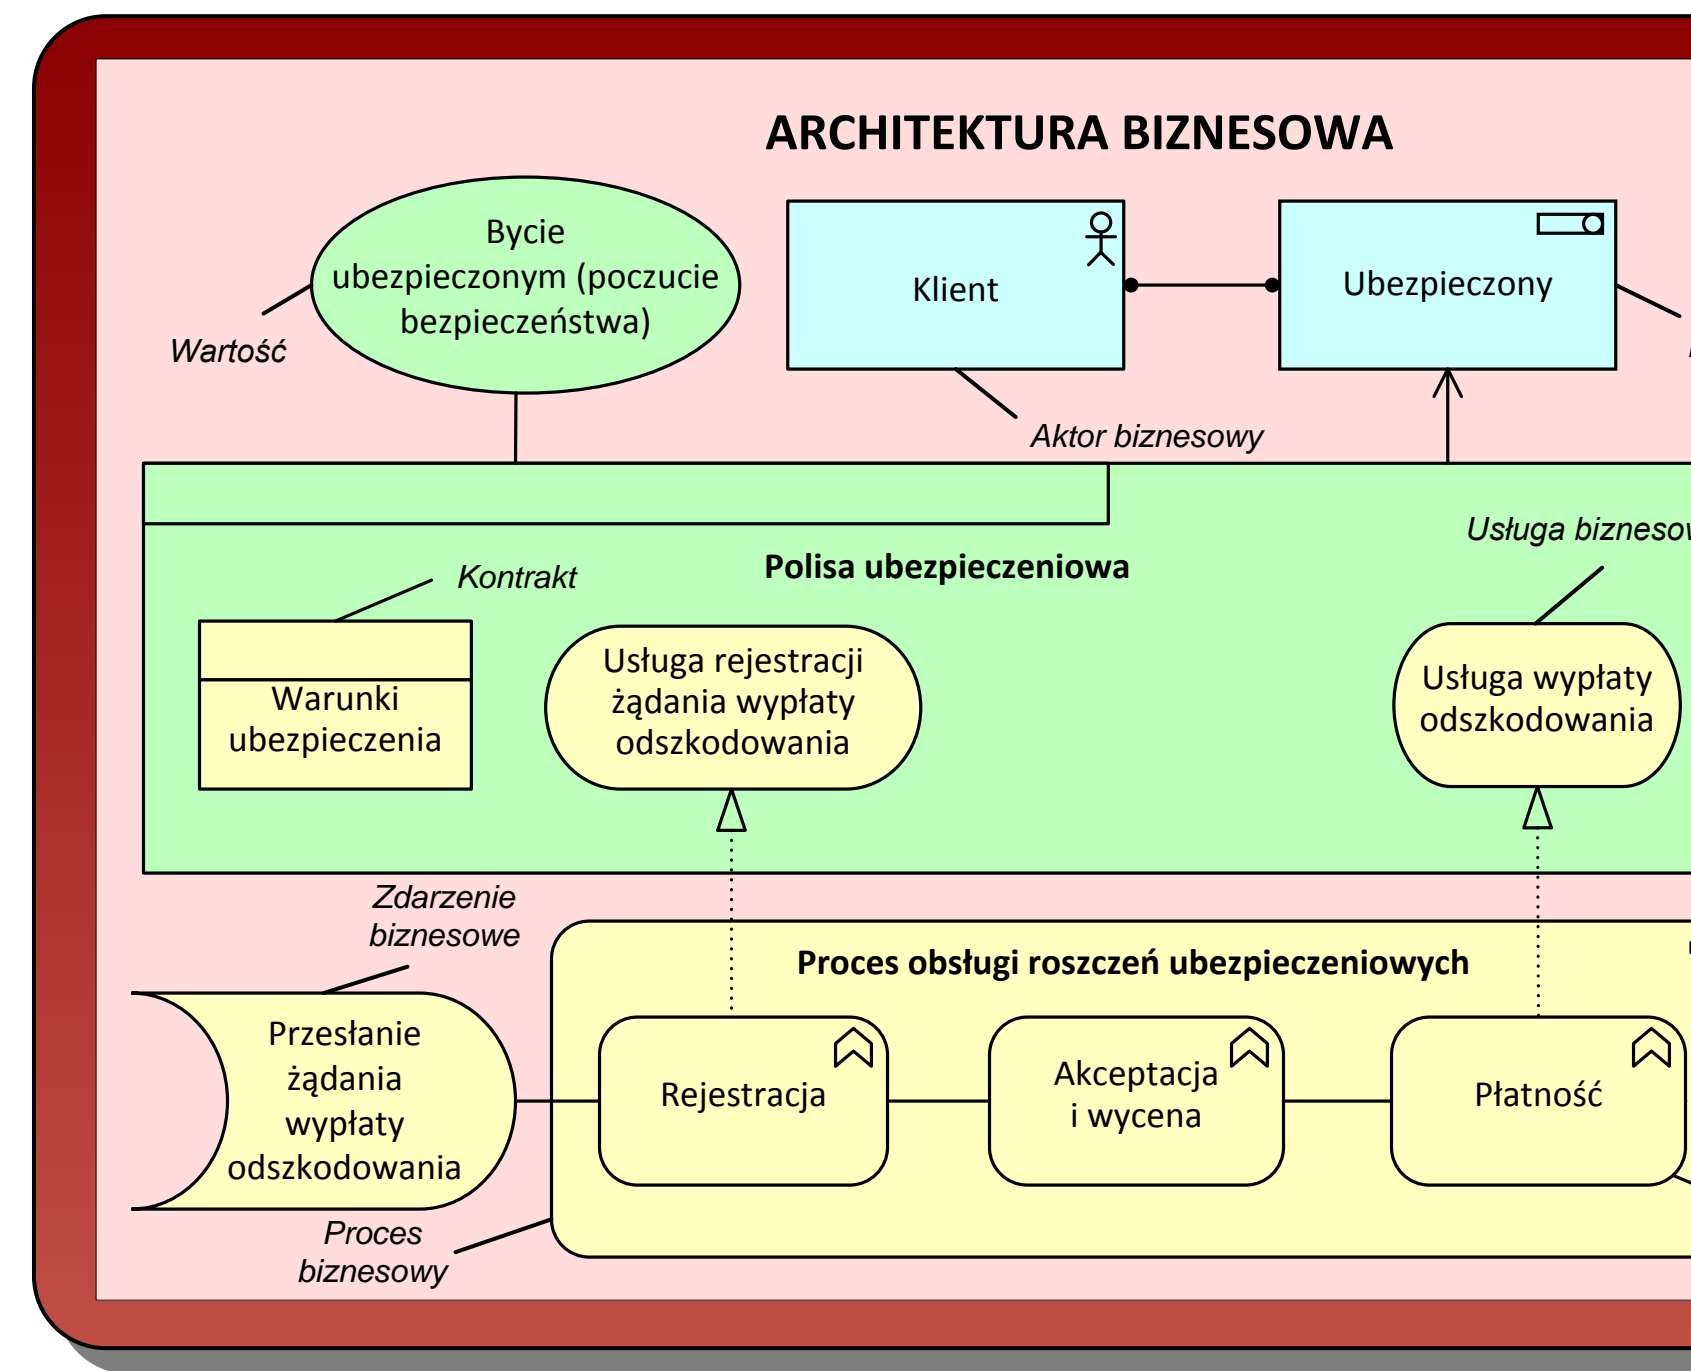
ARCHITEKTURA BIZNESOWA

Bycie ubezpieczonym (poczucie bezpieczeństwa)

Wartość

Klient

Ubezpieczony

Aktor biznesowy

Usługa biznesow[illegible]

Polisa ubezpieczeniowa

Kontrakt

Warunki ubezpieczenia

Usługa rejestracji żądania wypłaty odszkodowania

Usługa wypłaty odszkodowania

Zdarzenie biznesowe

Proces obsługi roszczeń ubezpieczeniowych

Przesłanie żądania wypłaty odszkodowania

Rejestracja

Akceptacja i wycena

Płatność

Proces biznesowy